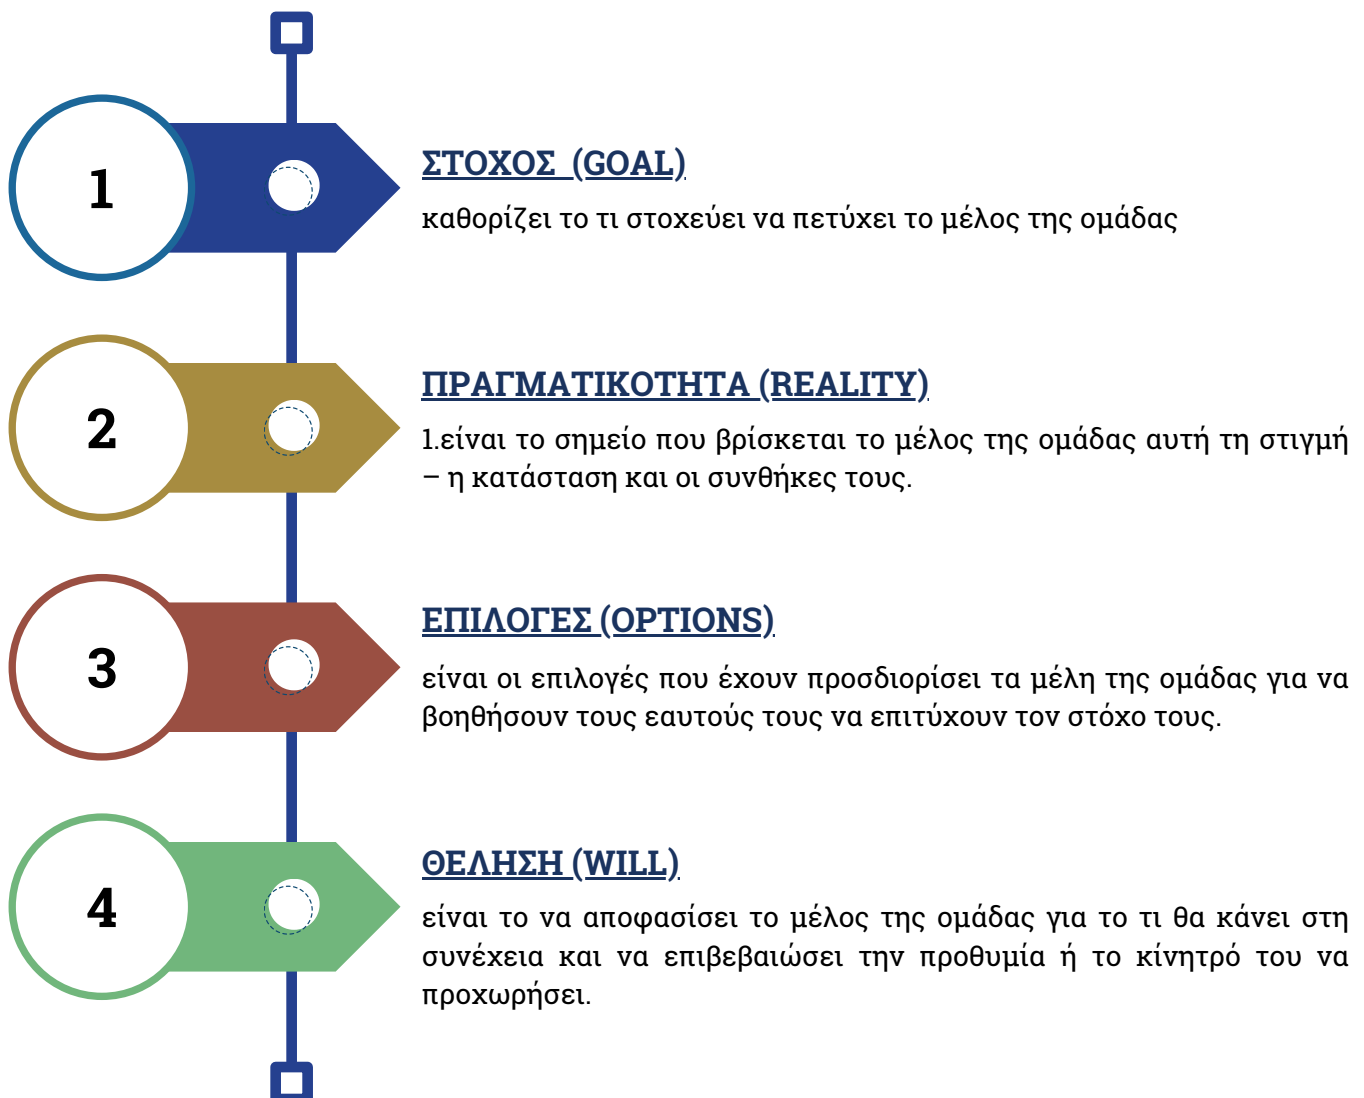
1

ΣΤΟΧΟΣ (GOAL)

καθορίζει το τι στοχεύει να πετύχει το μέλος της ομάδας

2

ΠΡΑΓΜΑΤΙΚΟΤΗΤΑ (REALITY)

1.είναι το σημείο που βρίσκεται το μέλος της ομάδας αυτή τη στιγμή – η κατάσταση και οι συνθήκες τους.

3

ΕΠΙΛΟΓΕΣ (OPTIONS)

είναι οι επιλογές που έχουν προσδιορίσει τα μέλη της ομάδας για να βοηθήσουν τους εαυτούς τους να επιτύχουν τον στόχο τους.

4

ΘΕΛΗΣΗ (WILL)

είναι το να αποφασίσει το μέλος της ομάδας για το τι θα κάνει στη συνέχεια και να επιβεβαιώσει την προθυμία ή το κίνητρό του να προχωρήσει.